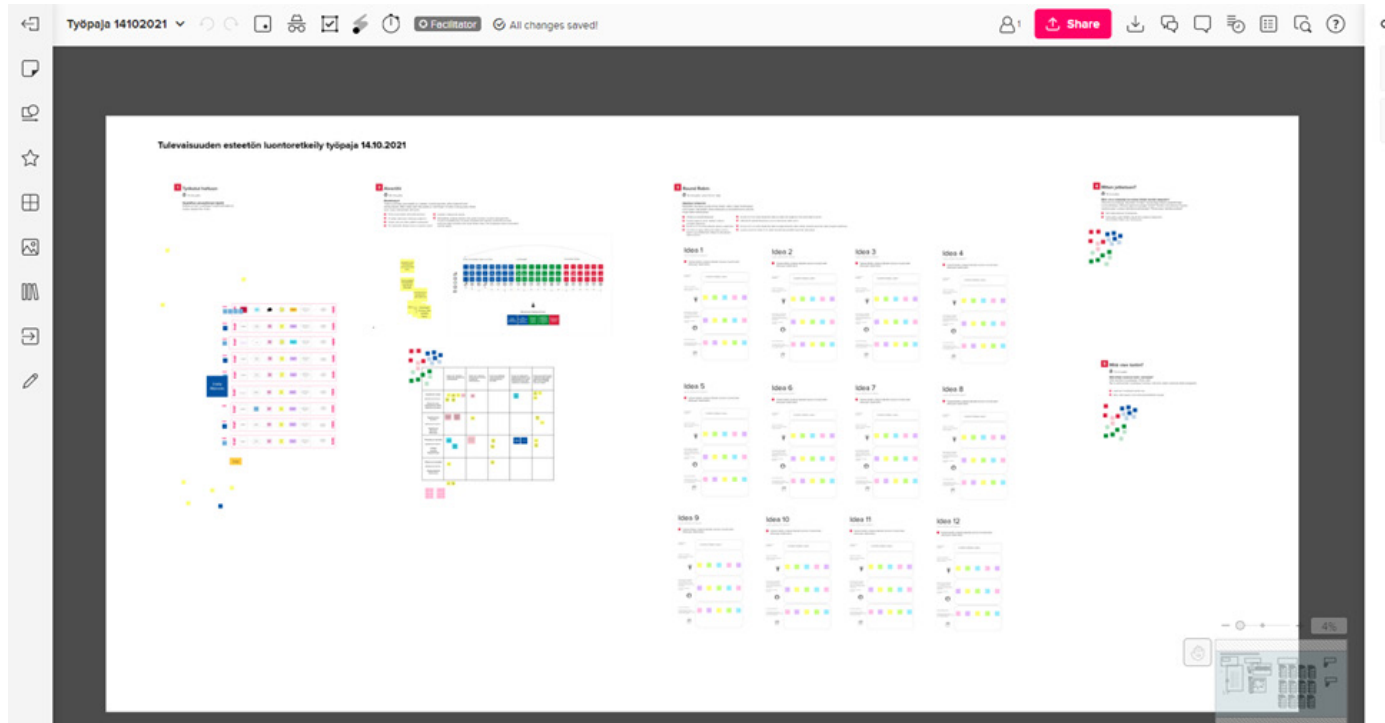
Työpaja 14102021

Facilitator

All changes saved!

Share

Tulevaisuuden esteetön luontoretkeily työpaja 14.10.2021

Idea 1

Idea 2

Idea 3

Idea 4

Idea 5

Idea 6

Idea 7

Idea 8

Idea 9

Idea 10

Idea 11

Idea 12

4%